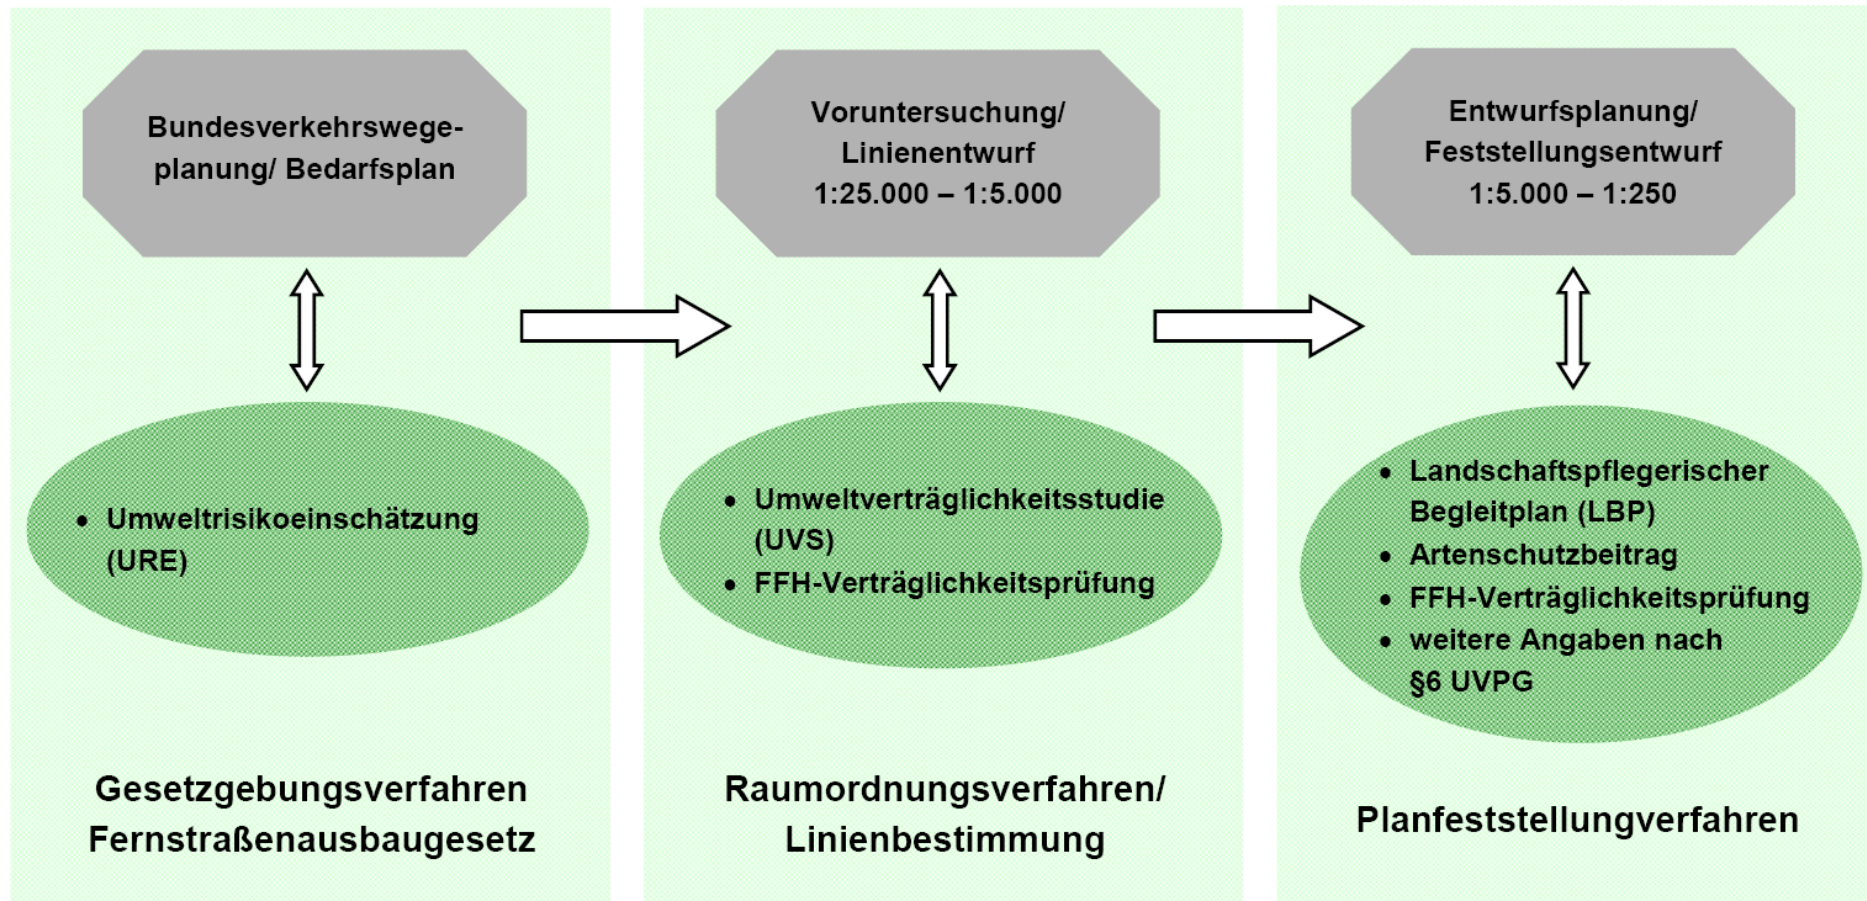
Bundesverkehrswegeplanung/ Bedarfsplan

- Umweltrisikoeinschätzung (URE)

Gesetzgebungsverfahren
Fernstraßenausbaugesetz

Voruntersuchung/
Linienentwurf
1:25.000 – 1:5.000

- Umweltverträglichkeitsstudie (UVS)
- FFH-Verträglichkeitsprüfung

Raumordnungsverfahren/
Linienbestimmung

Entwurfsplanung/
Feststellungsentwurf
1:5.000 – 1:250

- Landschaftspflegerischer Begleitplan (LBP)
- Artenschutzbeitrag
- FFH-Verträglichkeitsprüfung
- weitere Angaben nach §6 UVPG

Planfeststellungverfahren